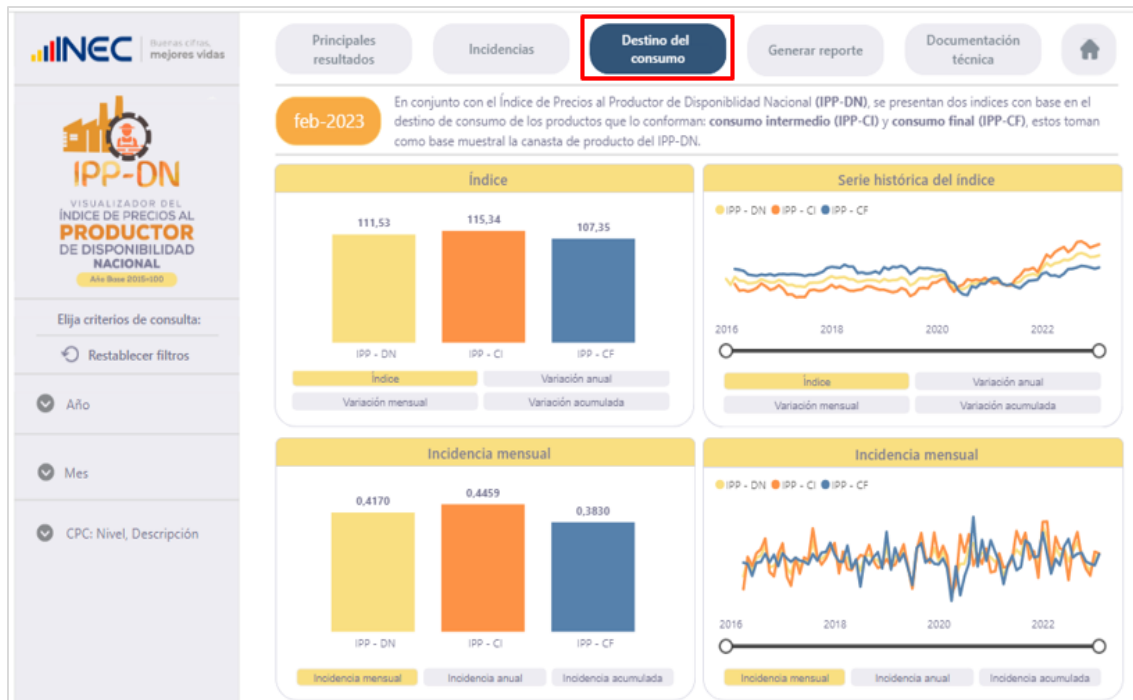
INEC Buenas cifras, mejores vidas

IPP-DN
VISUALIZADOR DEL ÍNDICE DE PRECIOS AL PRODUCTOR DE DISPONIBILIDAD NACIONAL
Año Base 2015=100

Elija criterios de consulta:
Restablecer filtros
Año
Mes
CPC: Nivel, Descripción

Principales resultados
Incidencias
Destino del consumo
Generar reporte
Documentación técnica

feb-2023

En conjunto con el Índice de Precios al Productor de Disponibilidad Nacional (IPP-DN), se presentan dos indices con base en el destino de consumo de los productos que lo conforman: consumo intermedio (IPP-CI) y consumo final (IPP-CF), estos toman como base muestral la canasta de producto del IPP-DN.

Índice
111,53
115,34
107,35
IPP - DN
IPP - CI
IPP - CF
Índice
Variación anual
Variación mensual
Variación acumulada

Serie histórica del índice
IPP - DN IPP - CI IPP - CF
2016
2018
2020
2022
Índice
Variación anual
Variación mensual
Variación acumulada

Incidencia mensual
0,4170
0,4459
0,3830
IPP - DN
IPP - CI
IPP - CF
Incidencia mensual
Incidencia anual
Incidencia acumulada

Incidencia mensual
IPP - DN IPP - CI IPP - CF
2016
2018
2020
2022
Incidencia mensual
Incidencia anual
Incidencia acumulada